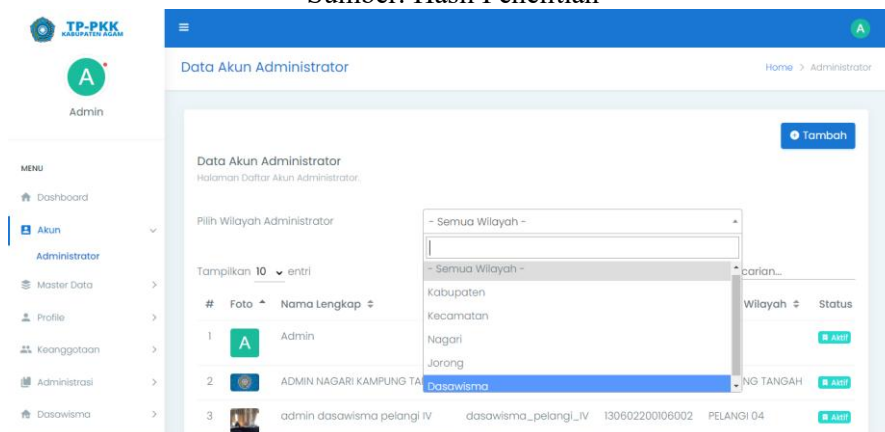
Sumber: Hasil Penelitian

TP-PKK
KABUPATEN AGAM

A

A

Admin

MENU

Dashboard

Akun

Administrator

Master Data

Profile

Keanggotaan

Administrasi

Dasawisma

Data Akun Administrator

Home > Administrator

Tambah

Data Akun Administrator
Halaman Daftar Akun Administrator.

Pilih Wilayah Administrator

- Semua Wilayah -

- Semua Wilayah -
Kabupaten
Kecamatan
Nagari
Jorong
Dasawisma

Tampilkan 10 entri

carian...

| # | Foto | Nama Lengkap | | | Wilayah | Status |
|---|---|---|---|---|---|---|
| 1 | A | Admin | | | | Aktif |
| 2 | | ADMIN NAGARI KAMPUNG TA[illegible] | | | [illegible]NG TANGAH | Aktif |
| 3 | | admin dasawisma pelangi IV | dasawisma_pelangi_IV | 130602200106002 | PELANGI 04 | Aktif |